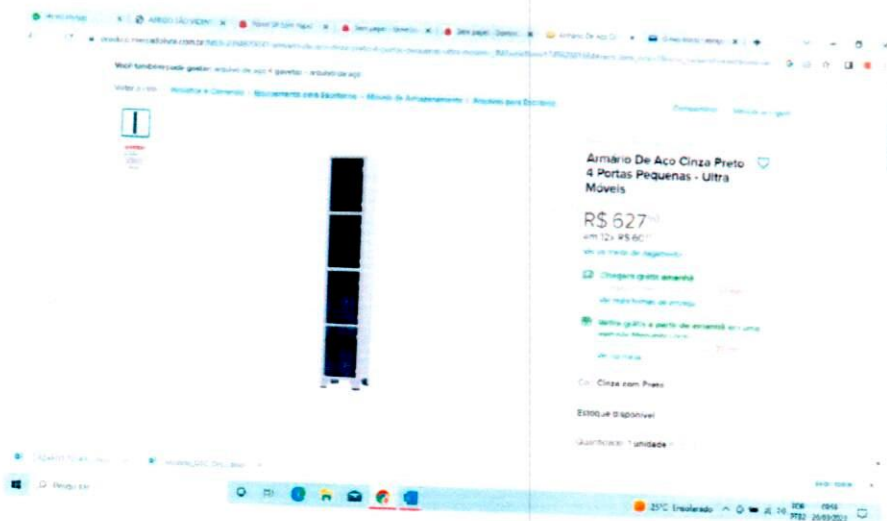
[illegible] | ARRIGO SÃO VICENT | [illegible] | Sem papel - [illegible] | Sem papel - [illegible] | Armário De Aço C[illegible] | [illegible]

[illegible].mercadolivre.com.br/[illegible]

Você também pode gostar: arquivo de aço 4 gavetas · arquivo de aço

Voltar | Listado · Indústria e Comércio > Equipamento para Escritório > Móveis de Armazenamento > Arquivos para Escritório

Compartilhar | Vender um igual

Armário De Aço Cinza Preto 4 Portas Pequenas - Ultra Móveis

R$ 627

em 12x R$ 60

Ver os meios de pagamento

Chegará grátis amanhã

Mais formas de entrega

Retire grátis a partir de amanhã em uma agência Mercado Livre

Ver no mapa

Cor: Cinza com Preto

Estoque disponível

Quantidade: 1 unidade

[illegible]

Pesquisar

25°C Ensolarado

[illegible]